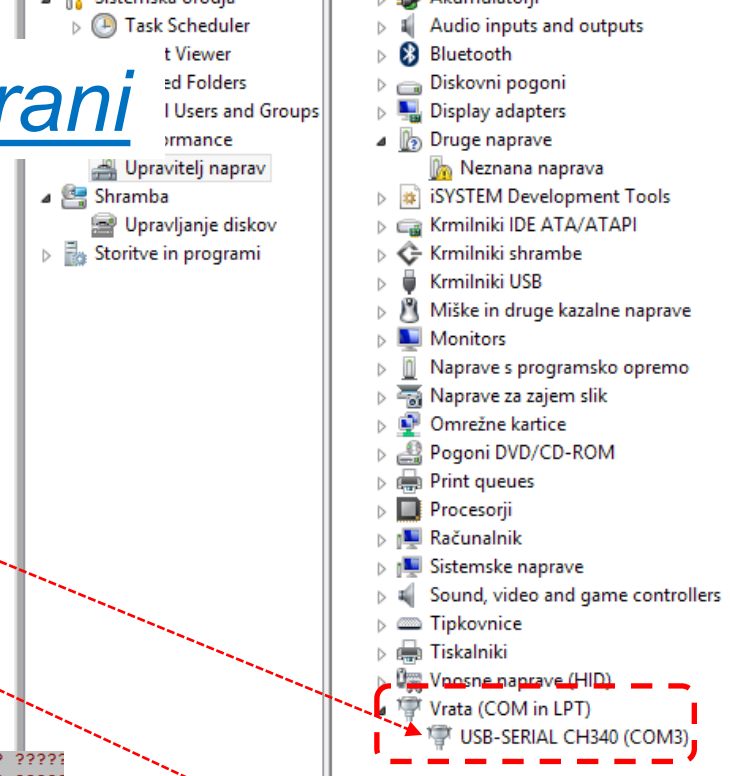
Sistemska orodja
Task Scheduler
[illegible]t Viewer
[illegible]ed Folders
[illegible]l Users and Groups
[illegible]rmance
Upravitelj naprav
Shramba
Upravljanje diskov
Storitve in programi

rani

Akumulatorji
Audio inputs and outputs
Bluetooth
Diskovni pogoni
Display adapters
Druge naprave
Neznana naprava
iSYSTEM Development Tools
Krmilniki IDE ATA/ATAPI
Krmilniki shrambe
Krmilniki USB
Miške in druge kazalne naprave
Monitors
Naprave s programsko opremo
Naprave za zajem slik
Omrežne kartice
Pogoni DVD/CD-ROM
Print queues
Procesorji
Računalnik
Sistemske naprave
Sound, video and game controllers
Tipkovnice
Tiskalniki
Vnosne naprave (HID)
Vrata (COM in LPT)
USB-SERIAL CH340 (COM3)

? ????